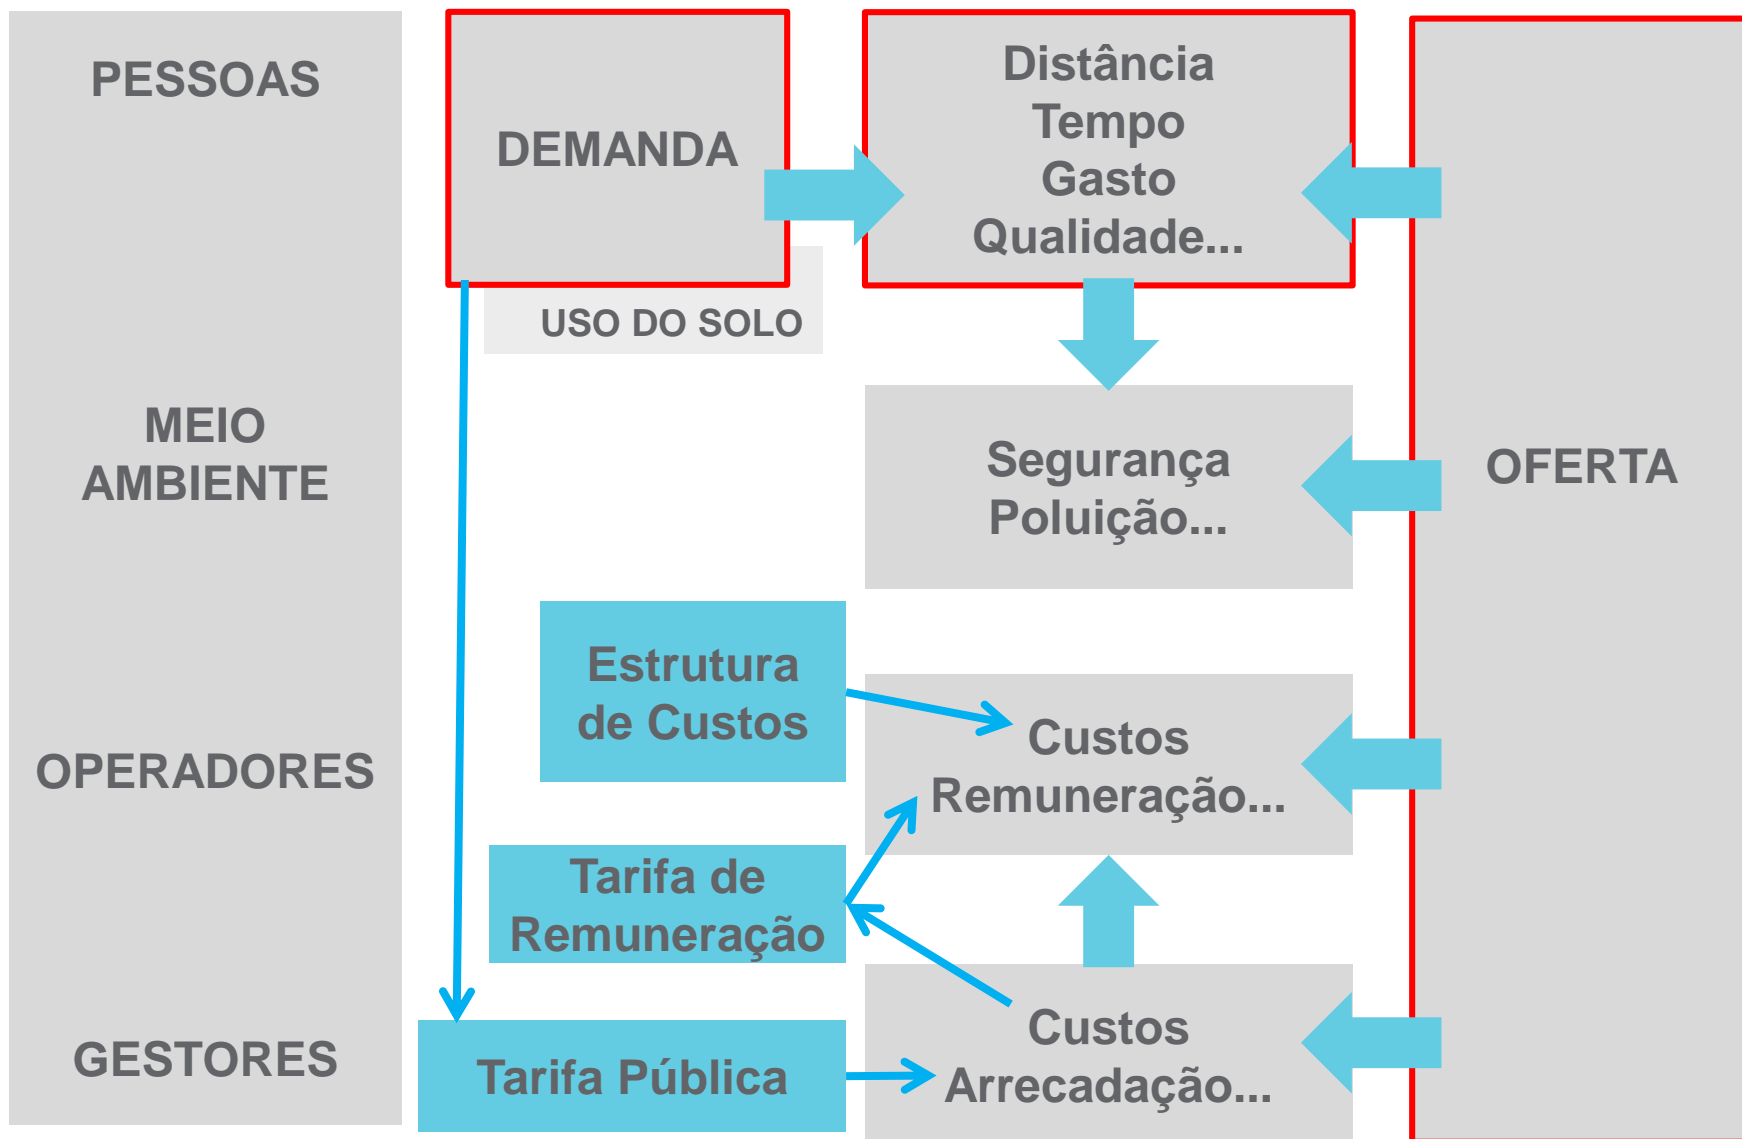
PESSOAS

MEIO AMBIENTE

OPERADORES

GESTORES

DEMANDA

USO DO SOLO

Distância
Tempo
Gasto
Qualidade...

Segurança
Poluição...

Estrutura de Custos

Custos
Remuneração...

Tarifa de Remuneração

Tarifa Pública

Custos
Arrecadação...

OFERTA